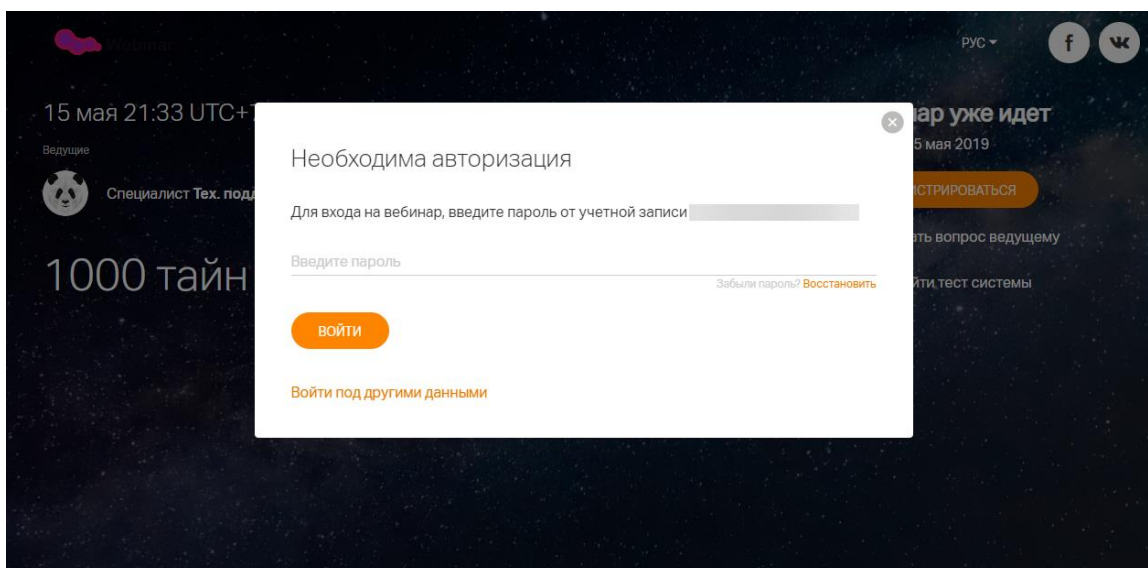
Webinar

РУС

15 мая 21:33 UTC+

Ведущие

Специалист Тех. подд

1000 тайн

ар уже идет

5 мая 2019

СТРИРОВАТЬСЯ

ать вопрос ведущему

йти тест системы

Необходима авторизация

Для входа на вебинар, введите пароль от учетной записи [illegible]

Введите пароль

Забыли пароль? Восстановить

ВОЙТИ

Войти под другими данными